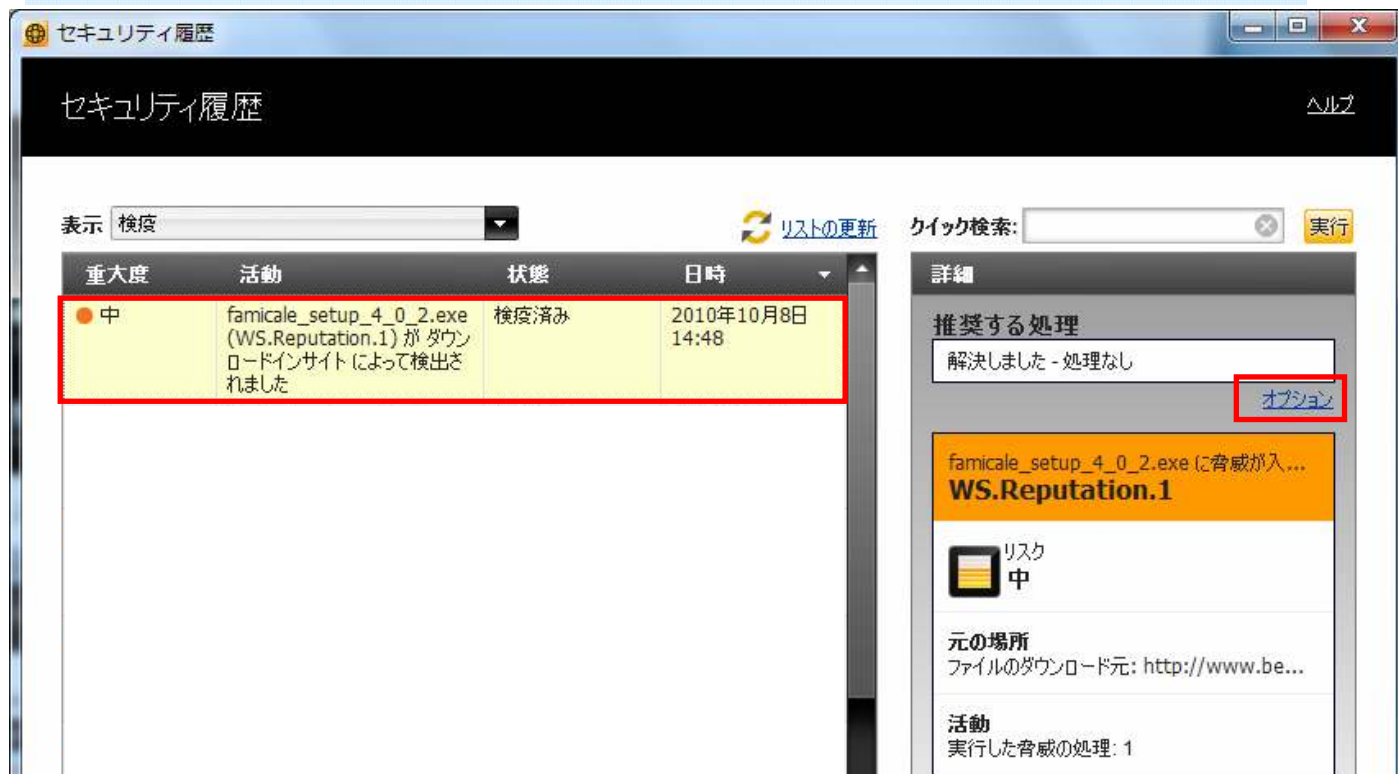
セキュリティ履歴

セキュリティ履歴

ヘルプ

表示 検疫

リストの更新

クイック検索:

実行

| 重大度 | 活動 | 状態 | 日時 |
|---|---|---|---|
| 中 | famicale_setup_4_0_2.exe (WS.Reputation.1) が ダウンロードインサイト によって検出されました | 検疫済み | 2010年10月8日 14:48 |

詳細

推奨する処理

解決しました - 処理なし

オプション

famicale_setup_4_0_2.exe に脅威が入...
WS.Reputation.1

リスク
中

元の場所
ファイルのダウンロード元: http://www.be...

活動
実行した脅威の処理: 1